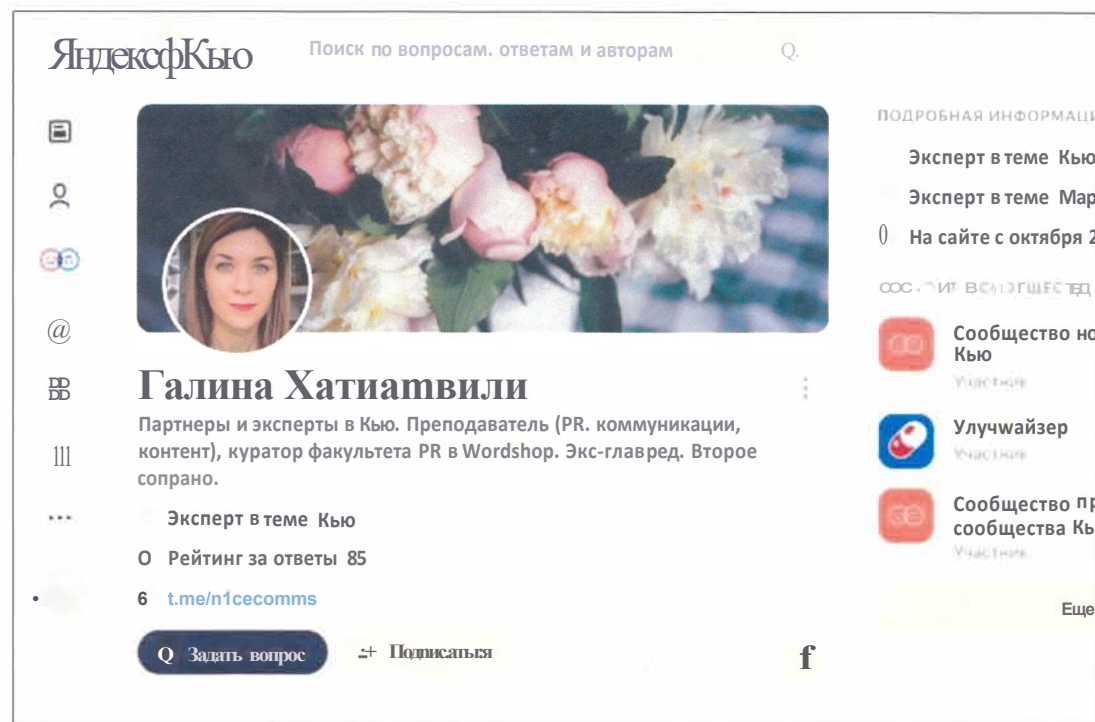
ЯндексКью

Поиск по вопросам. ответам и авторам

Q.

@

BB

111

...

Галина Хатиатвили

Партнеры и эксперты в Кью. Преподаватель (PR. коммуникации, контент), куратор факультета PR в Wordshop. Экс-главред. Второе сопрано.

Эксперт в теме Кью

О Рейтинг за ответы 85

6 t.me/n1cecomms

Q Задать вопрос

:+ Подписаться

f

ПОДРОБНАЯ ИНФОРМАЦ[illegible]

Эксперт в теме Кью

Эксперт в теме Мар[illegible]

0 На сайте с октября 2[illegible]

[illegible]

Сообщество но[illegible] Кью

Участник

Улучшайзер

Участник

Сообщество пр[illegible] сообщества Кь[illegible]

Участник

Еще